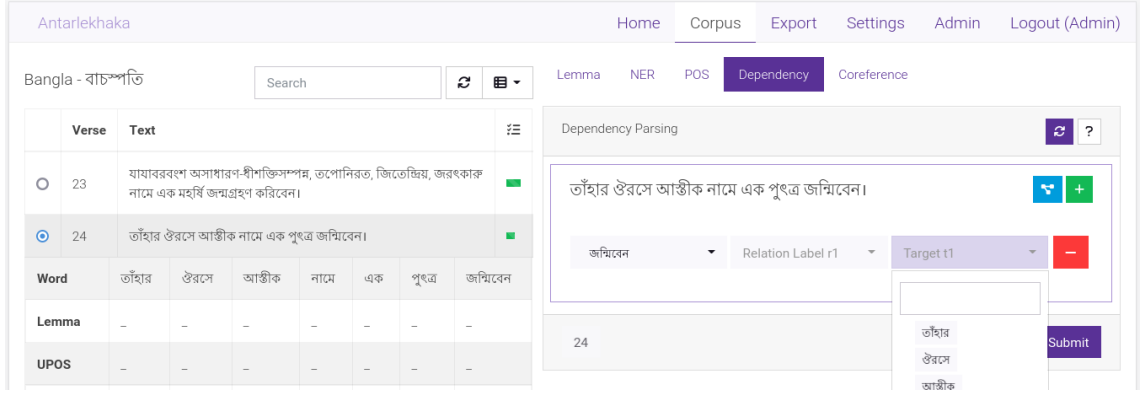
Antarlekhaka

Home Corpus Export Settings Admin Logout (Admin)

Bangla - বাচস্পতি

Search

Lemma NER POS Dependency Coreference

| | Verse | Text | |
|---|---|---|---|
| ○ | 23 | যাযাবরবংশ অসাধারণ-ধীশক্তিসম্পন্ন, তপোনিরত, জিতেন্দ্রিয়, জরৎকারু নামে এক মহর্ষি জন্মগ্রহণ করিবেন। | |
| ◉ | 24 | তাঁহার ঔরসে আস্তীক নামে এক পুৎত্র জন্মিবেন। | |

| Word | তাঁহার | ঔরসে | আস্তীক | নামে | এক | পুৎত্র | জন্মিবেন |
|---|---|---|---|---|---|---|---|
| Lemma | _ | _ | _ | _ | _ | _ | _ |
| UPOS | _ | _ | _ | _ | _ | _ | _ |

Dependency Parsing

?

তাঁহার ঔরসে আস্তীক নামে এক পুৎত্র জন্মিবেন।

জন্মিবেন

Relation Label r1

Target t1

তাঁহার
ঔরসে
আস্তীক

24

Submit